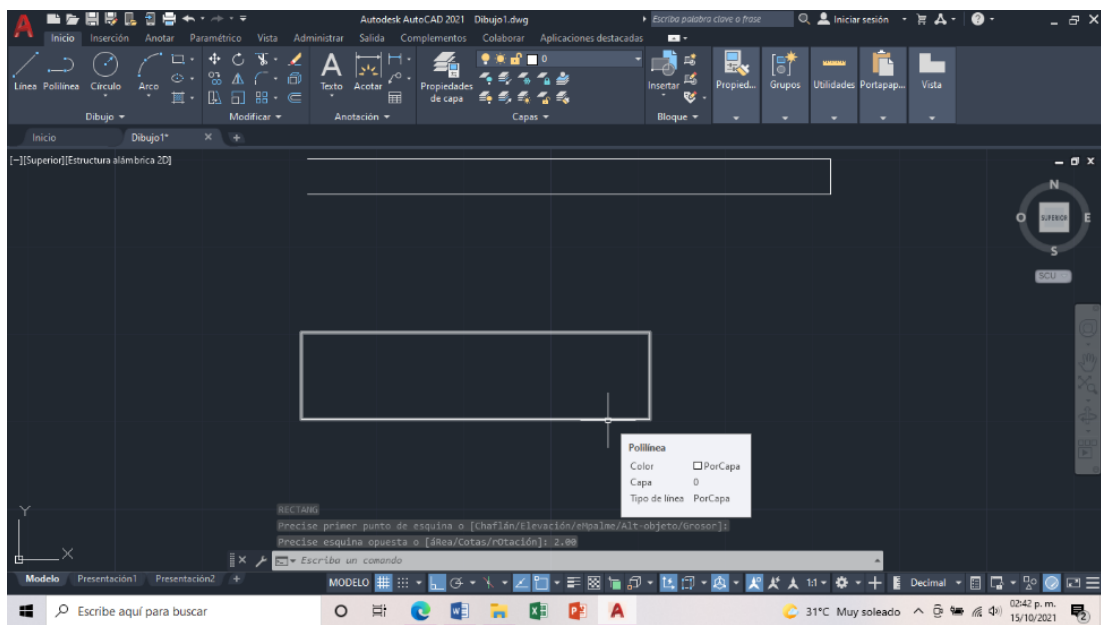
Autodesk AutoCAD 2021 Dibujo1.dwg
Escriba palabra clave o frase
Iniciar sesión

Inicio Inserción Anotar Paramétrico Vista Administrar Salida Complementos Colaborar Aplicaciones destacadas

Línea Polilínea Círculo Arco
Dibujo
Modificar
Texto Acotar
Anotación
Propiedades de capa
Capas
Insertar
Bloque
Propied... Grupos Utilidades Portapap... Vista

Inicio Dibujo1*

[−][Superior][Estructura alámbrica 2D]

N
O SUPERIOR E
S
SCU

Polilínea
Color PorCapa
Capa 0
Tipo de línea PorCapa

Y
X

RECTANG
Precise primer punto de esquina o [Chaflán/Elevación/eMpalme/Alt-objeto/Grosor]:
Precise esquina opuesta o [áRea/Cotas/rOtación]: 2.00
Escriba un comando

Modelo Presentación1 Presentación2
MODELO
1:1
Decimal

Escribe aquí para buscar
31°C Muy soleado
02:42 p. m.
15/10/2021
2